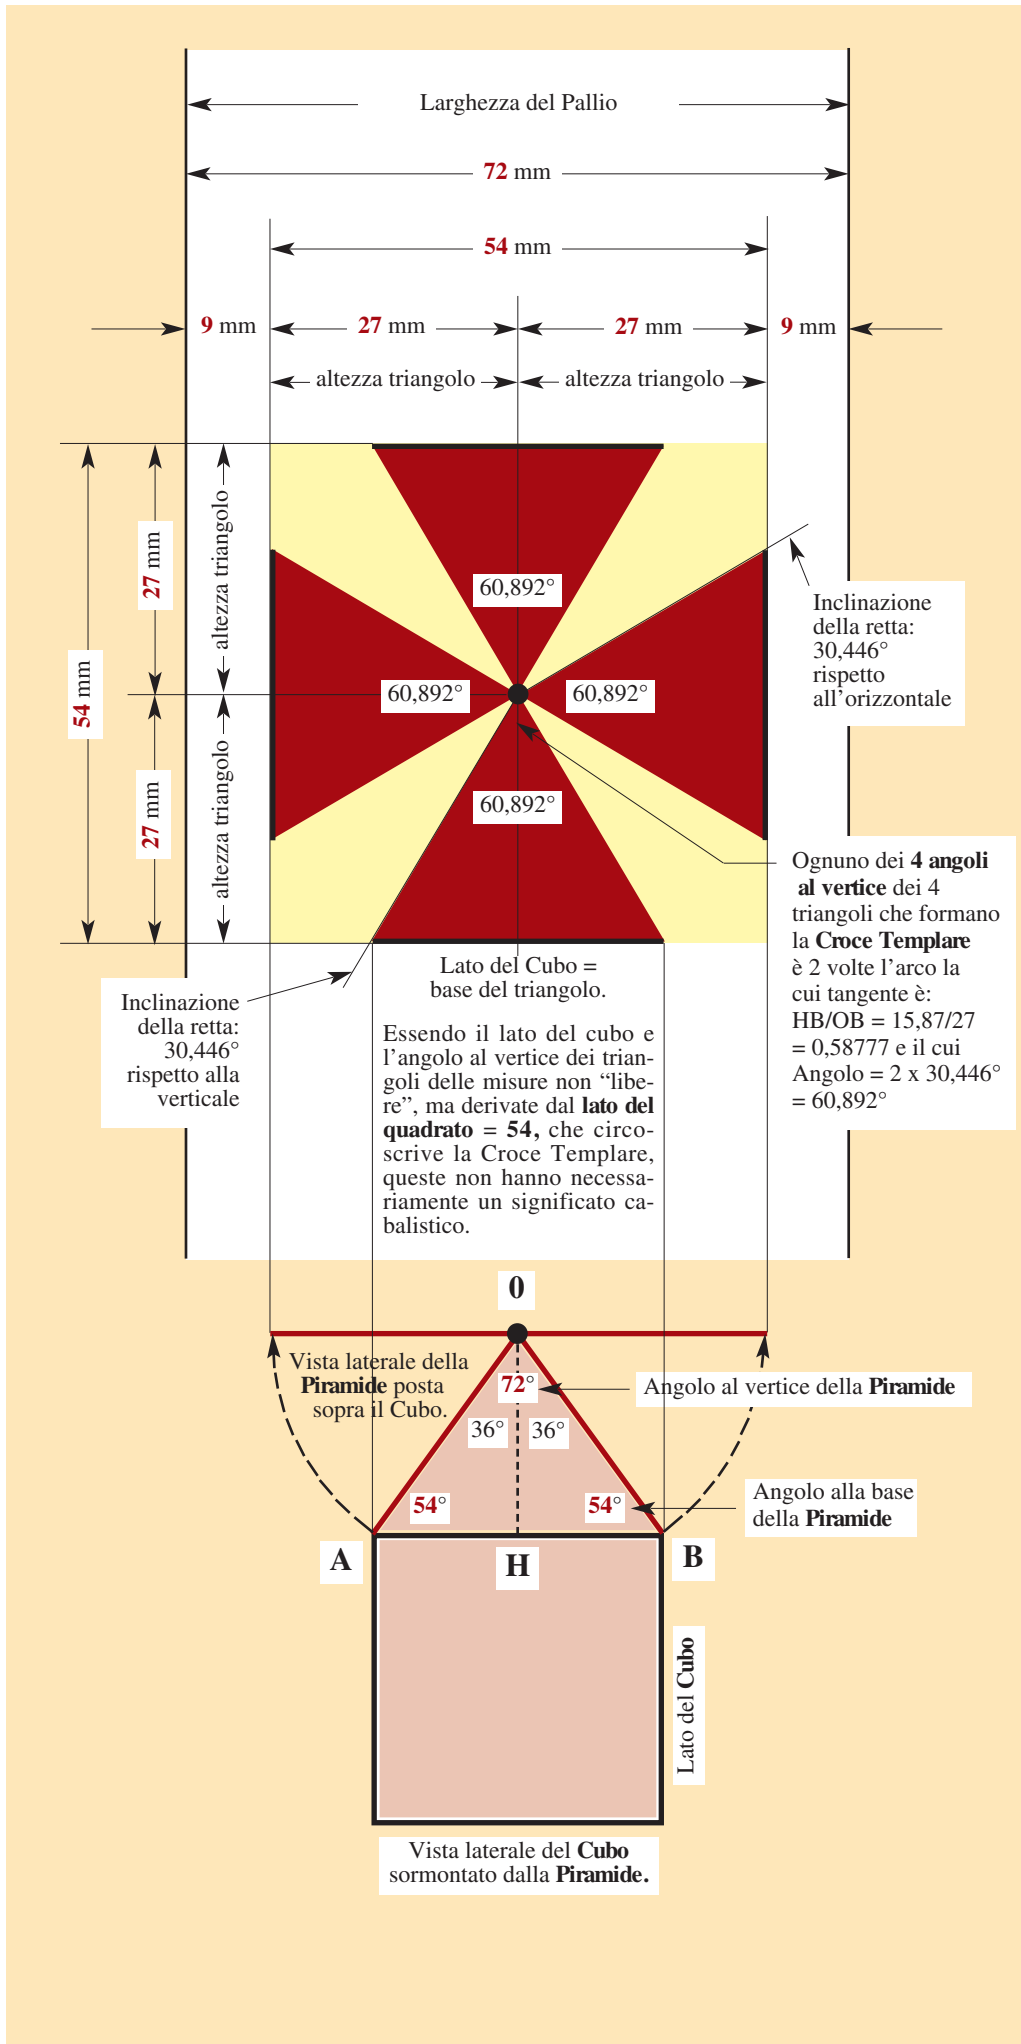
Larghezza del Pallio

72 mm

54 mm

9 mm   27 mm   27 mm   9 mm

altezza triangolo   altezza triangolo

54 mm

27 mm

27 mm

altezza triangolo

altezza triangolo

60,892°

60,892°   60,892°

60,892°

Inclinazione della retta: 30,446° rispetto all'orizzontale

Ognuno dei **4 angoli al vertice** dei 4 triangoli che formano la **Croce Templare** è 2 volte l'arco la cui tangente è: HB/OB = 15,87/27 = 0,58777 e il cui Angolo = 2 x 30,446° = 60,892°

Inclinazione della retta: 30,446° rispetto alla verticale

Lato del Cubo = base del triangolo.

Essendo il lato del cubo e l'angolo al vertice dei triangoli delle misure non "libere", ma derivate dal **lato del quadrato = 54,** che circoscrive la Croce Templare, queste non hanno necessariamente un significato cabalistico.

0

Vista laterale della **Piramide** posta sopra il Cubo.

72°

Angolo al vertice della **Piramide**

36°   36°

54°   54°

Angolo alla base della **Piramide**

A   H   B

Lato del **Cubo**

Vista laterale del **Cubo** sormontato dalla **Piramide.**